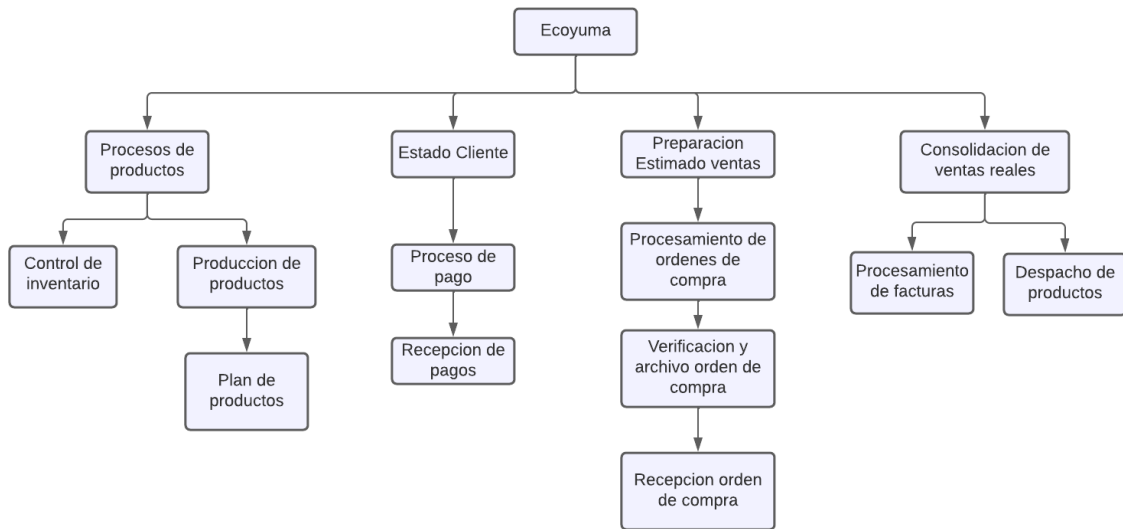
Ecoyuma

Procesos de productos

Control de inventario

Produccion de productos

Plan de productos

Estado Cliente

Proceso de pago

Recepcion de pagos

Preparacion Estimado ventas

Procesamiento de ordenes de compra

Verificacion y archivo orden de compra

Recepcion orden de compra

Consolidacion de ventas reales

Procesamiento de facturas

Despacho de productos